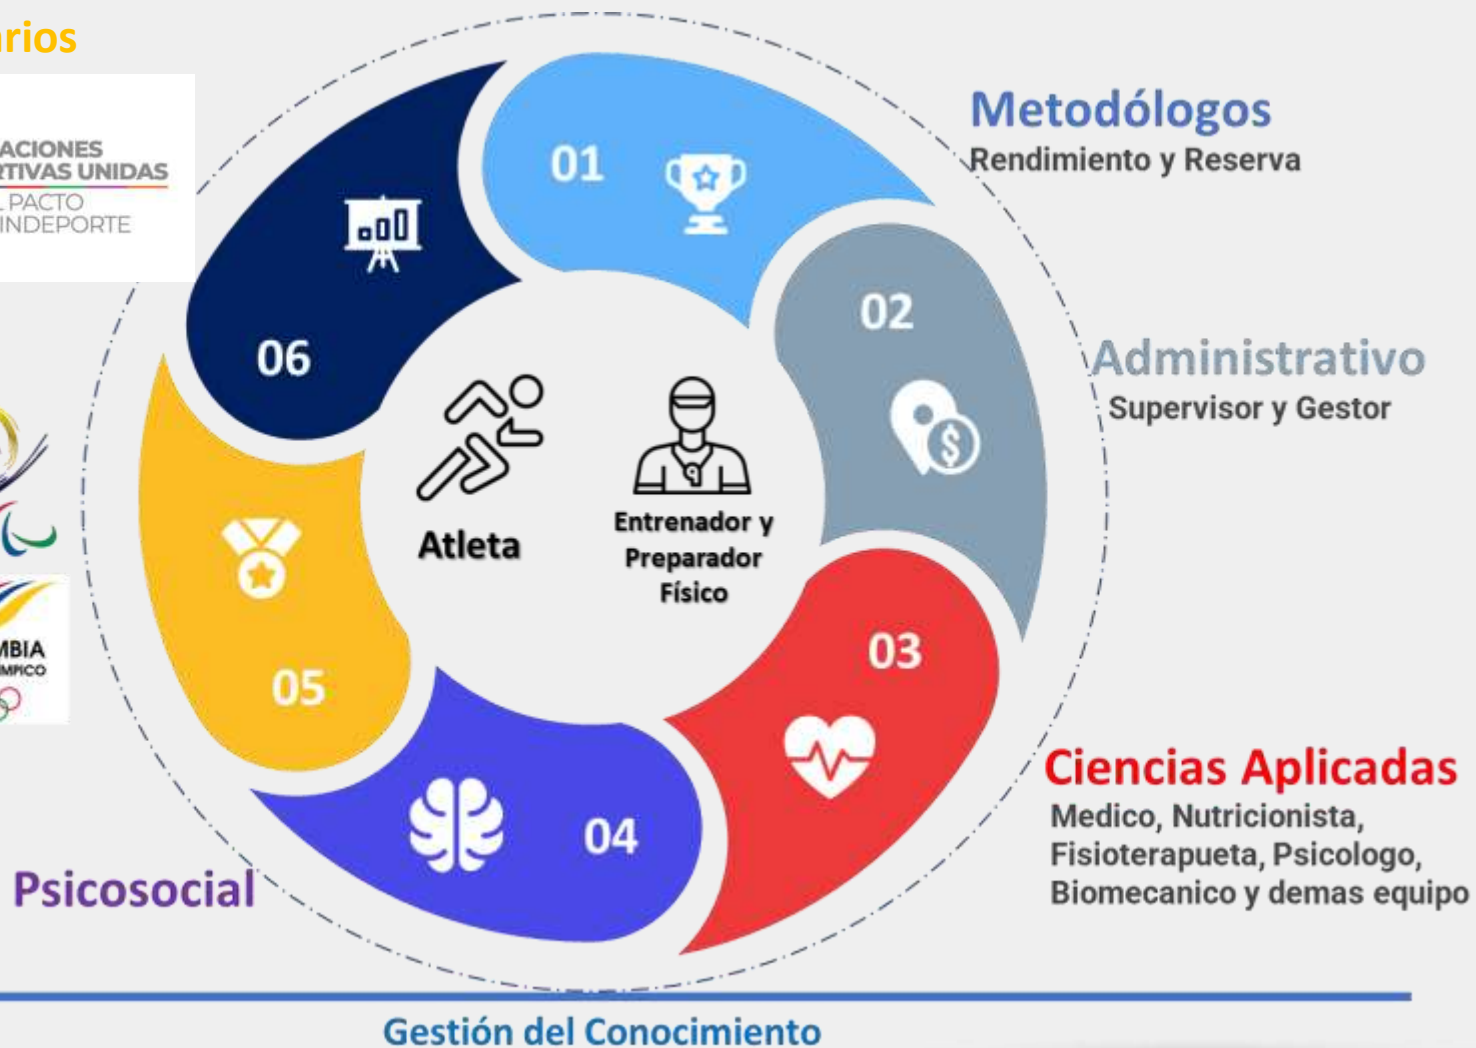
rios

ACIONES
RTIVAS UNIDAS
L PACTO
INDEPORTE

MBIA
MPICO

01

02

03

04

05

06

Atleta

Entrenador y Preparador Físico

Metodólogos
Rendimiento y Reserva

Administrativo
Supervisor y Gestor

Ciencias Aplicadas
Medico, Nutricionista, Fisioterapueta, Psicologo, Biomecanico y demas equipo

Psicosocial

Gestión del Conocimiento